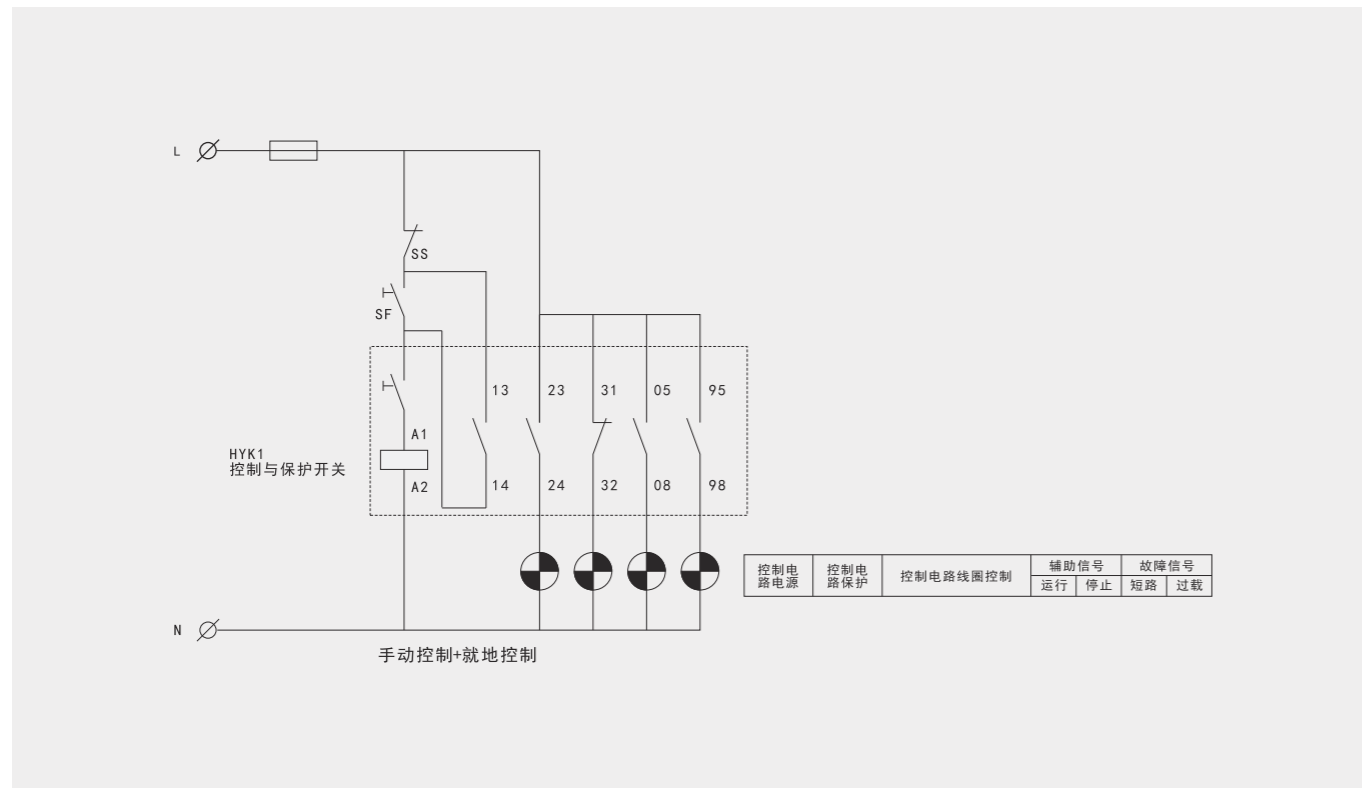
L

SS

SF

13 23 31 05 95

A1

HYK1
控制与保护开关

A2

14 24 32 08 98

| 控制电路电源 | 控制电路保护 | 控制电路线圈控制 | 辅助信号 | | 故障信号 | |
|---|---|---|---|---|---|---|
| | | | 运行 | 停止 | 短路 | 过载 |

N

手动控制+就地控制